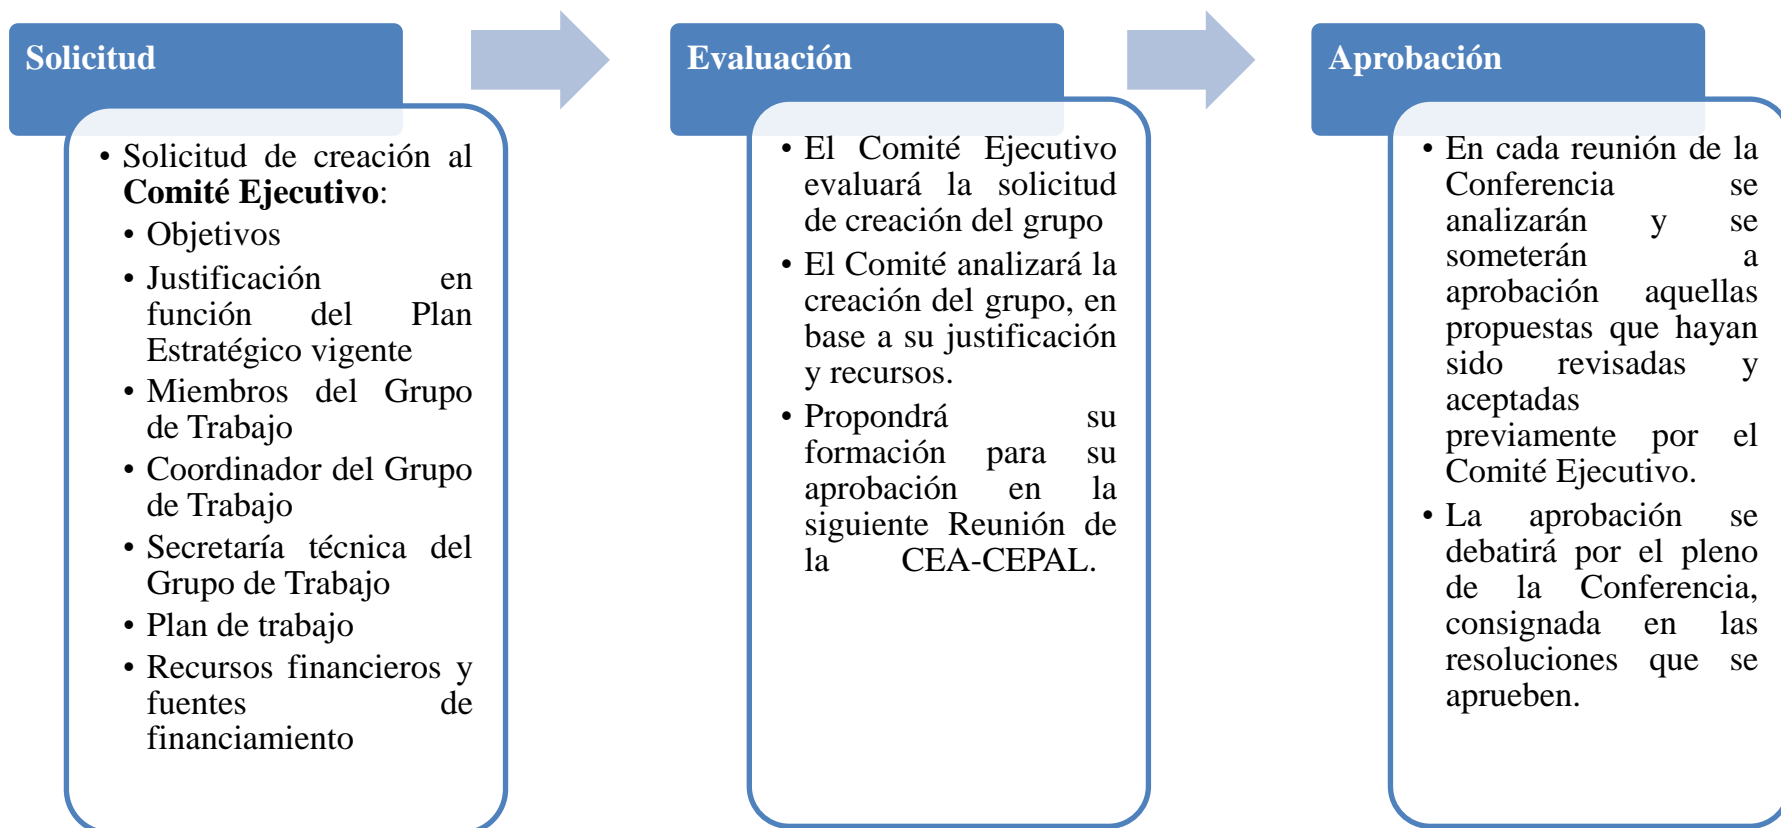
Solicitud

- Solicitud de creación al **Comité Ejecutivo**:
  - Objetivos
  - Justificación en función del Plan Estratégico vigente
  - Miembros del Grupo de Trabajo
  - Coordinador del Grupo de Trabajo
  - Secretaría técnica del Grupo de Trabajo
  - Plan de trabajo
  - Recursos financieros y fuentes de financiamiento

Evaluación

- El Comité Ejecutivo evaluará la solicitud de creación del grupo
- El Comité analizará la creación del grupo, en base a su justificación y recursos.
- Propondrá su formación para su aprobación en la siguiente Reunión de la CEA-CEPAL.

Aprobación

- En cada reunión de la Conferencia se analizarán y se someterán a aprobación aquellas propuestas que hayan sido revisadas y aceptadas previamente por el Comité Ejecutivo.
- La aprobación se debatirá por el pleno de la Conferencia, consignada en las resoluciones que se aprueben.